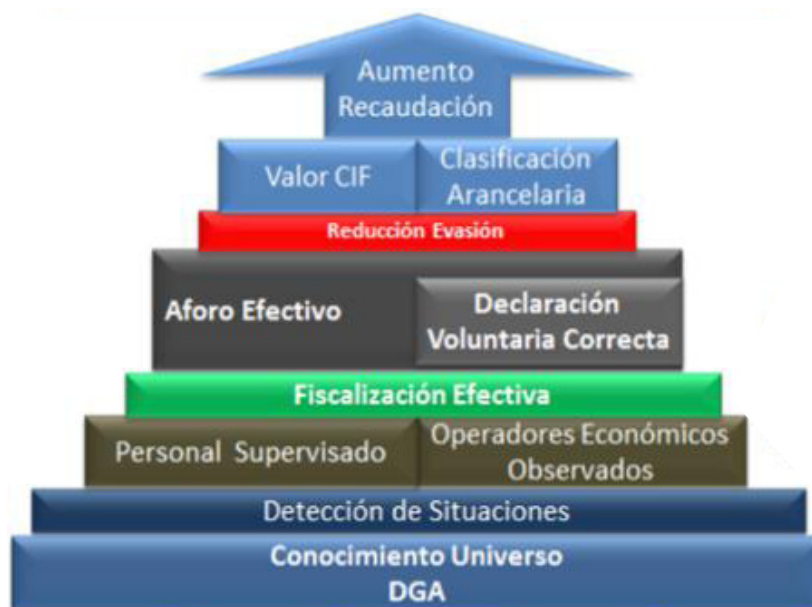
Aumento Recaudación

Valor CIF

Clasificación Arancelaria

Reducción Evasión

Aforo Efectivo

Declaración Voluntaria Correcta

Fiscalización Efectiva

Personal Supervisado

Operadores Económicos Observados

Detección de Situaciones

Conocimiento Universo DGA